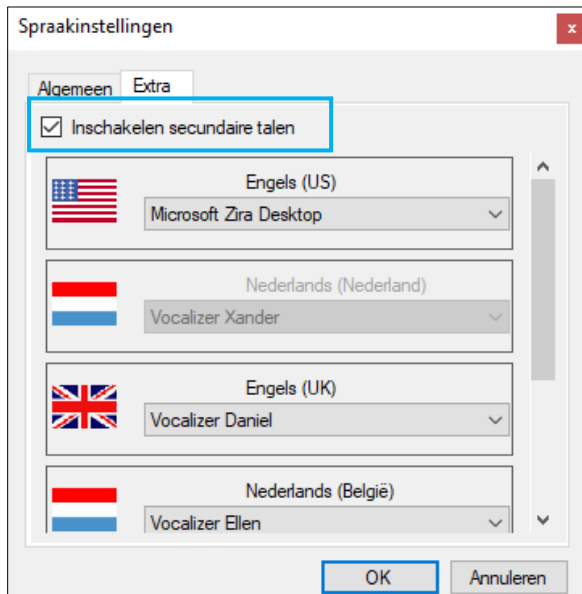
Spraakinstellingen

x

Algemeen

Extra

Inschakelen secundaire talen

Engels (US)

Microsoft Zira Desktop

Nederlands (Nederland)

Vocalizer Xander

Engels (UK)

Vocalizer Daniel

Nederlands (België)

Vocalizer Ellen

OK

Annuleren